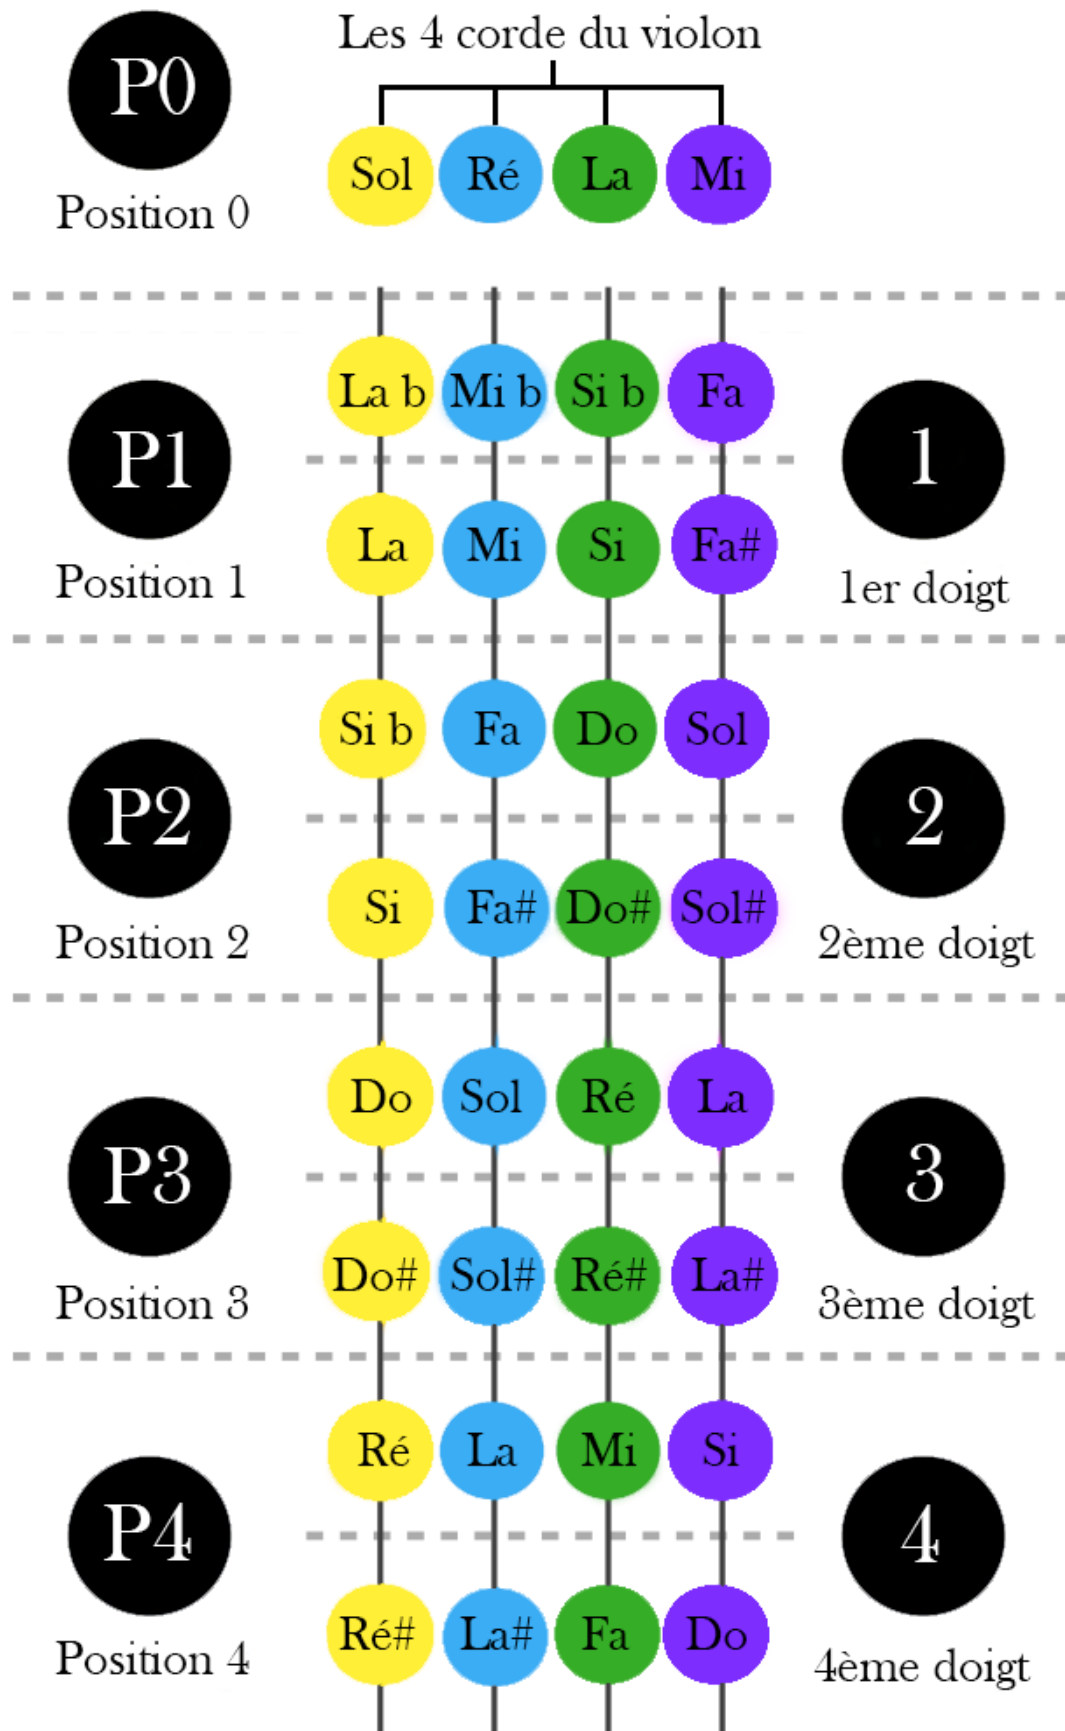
Les 4 corde du violon

P0
Position 0

Sol Ré La Mi

P1
Position 1

La b Mi b Si b Fa

La Mi Si Fa#

1
1er doigt

P2
Position 2

Si b Fa Do Sol

Si Fa# Do# Sol#

2
2ème doigt

P3
Position 3

Do Sol Ré La

Do# Sol# Ré# La#

3
3ème doigt

P4
Position 4

Ré La Mi Si

Ré# La# Fa Do

4
4ème doigt